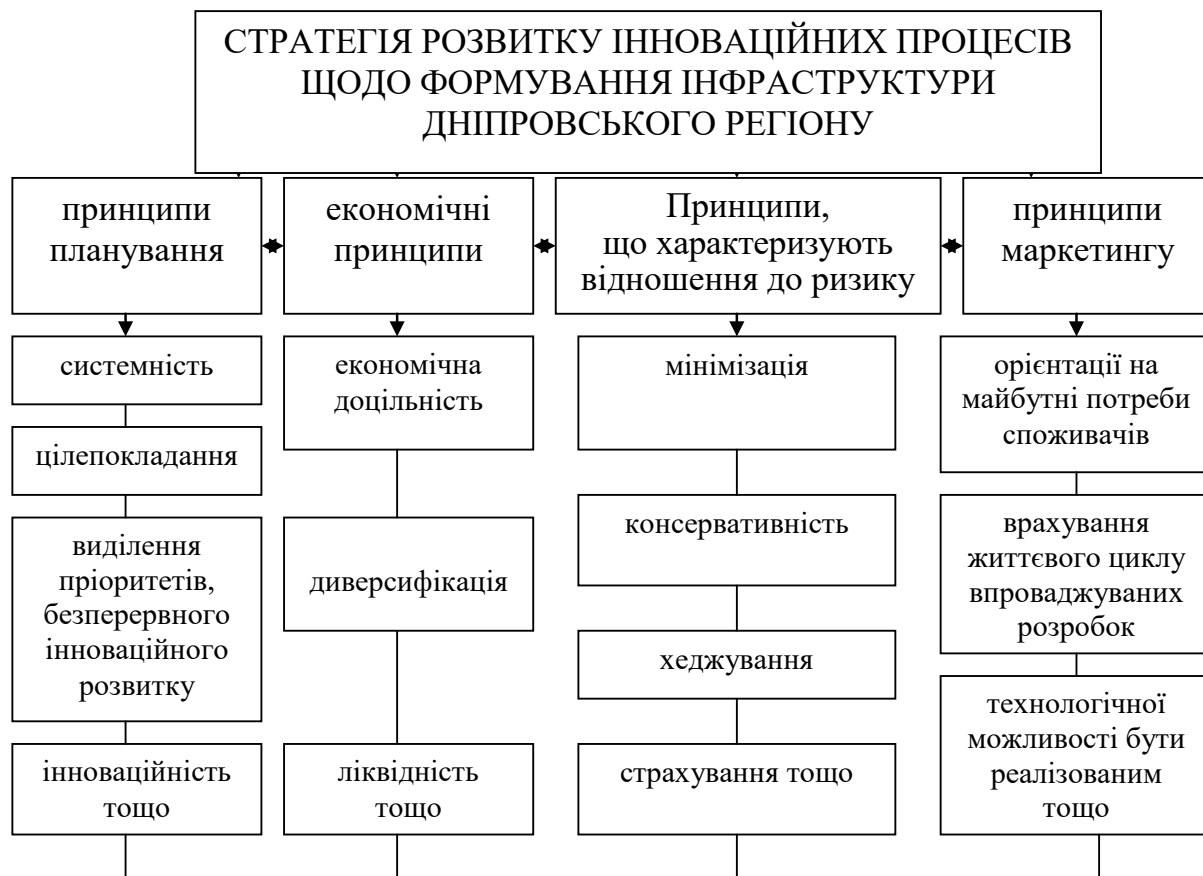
СТРАТЕГІЯ РОЗВИТКУ ІННОВАЦІЙНИХ ПРОЦЕСІВ ЩОДО ФОРМУВАННЯ ІНФРАСТРУКТУРИ ДНІПРОВСЬКОГО РЕГІОНУ

принципи планування

системність

цілепокладання

виділення пріоритетів, безперервного інноваційного розвитку

інноваційність тощо

економічні принципи

економічна доцільність

диверсифікація

ліквідність тощо

Принципи, що характеризують відношення до ризику

мінімізація

консервативність

хеджування

страхування тощо

принципи маркетингу

орієнтації на майбутні потреби споживачів

врахування життєвого циклу впроваджуваних розробок

технологічної можливості бути реалізованим тощо